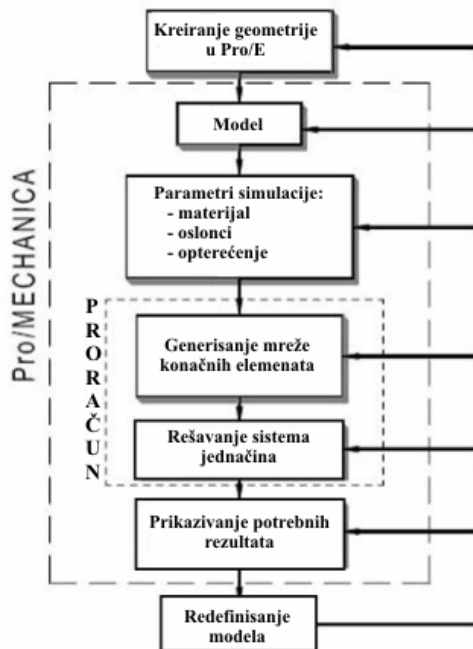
Kreiranje geometrije u Pro/E

Pro/MECHANICA

Model

Parametri simulacije:
- materijal
- oslonci
- opterećenje

PRORAČUN

Generisanje mreže konačnih elemenata

Rešavanje sistema jednačina

Prikazivanje potrebnih rezultata

Redefinisanje modela